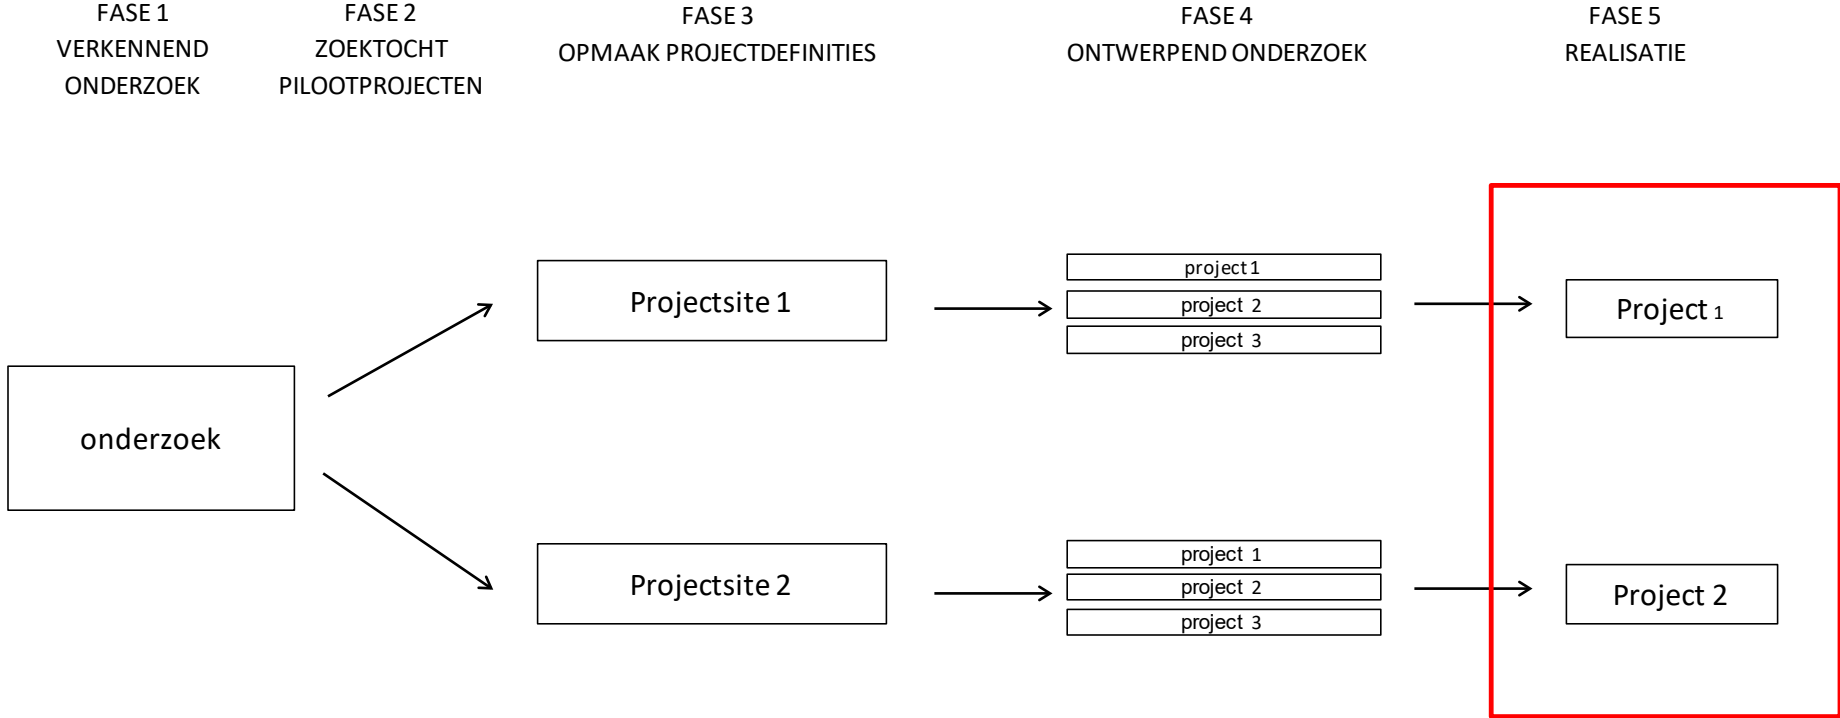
FASE 1
VERKENNEND
ONDERZOEK

FASE 2
ZOEKTOCHT
PILOOTPROJECTEN

FASE 3
OPMAAK PROJECTDEFINITIES

FASE 4
ONTWERPEND ONDERZOEK

FASE 5
REALISATIE

onderzoek

Projectsite 1

Projectsite 2

project 1
project 2
project 3

project 1
project 2
project 3

Project 1

Project 2